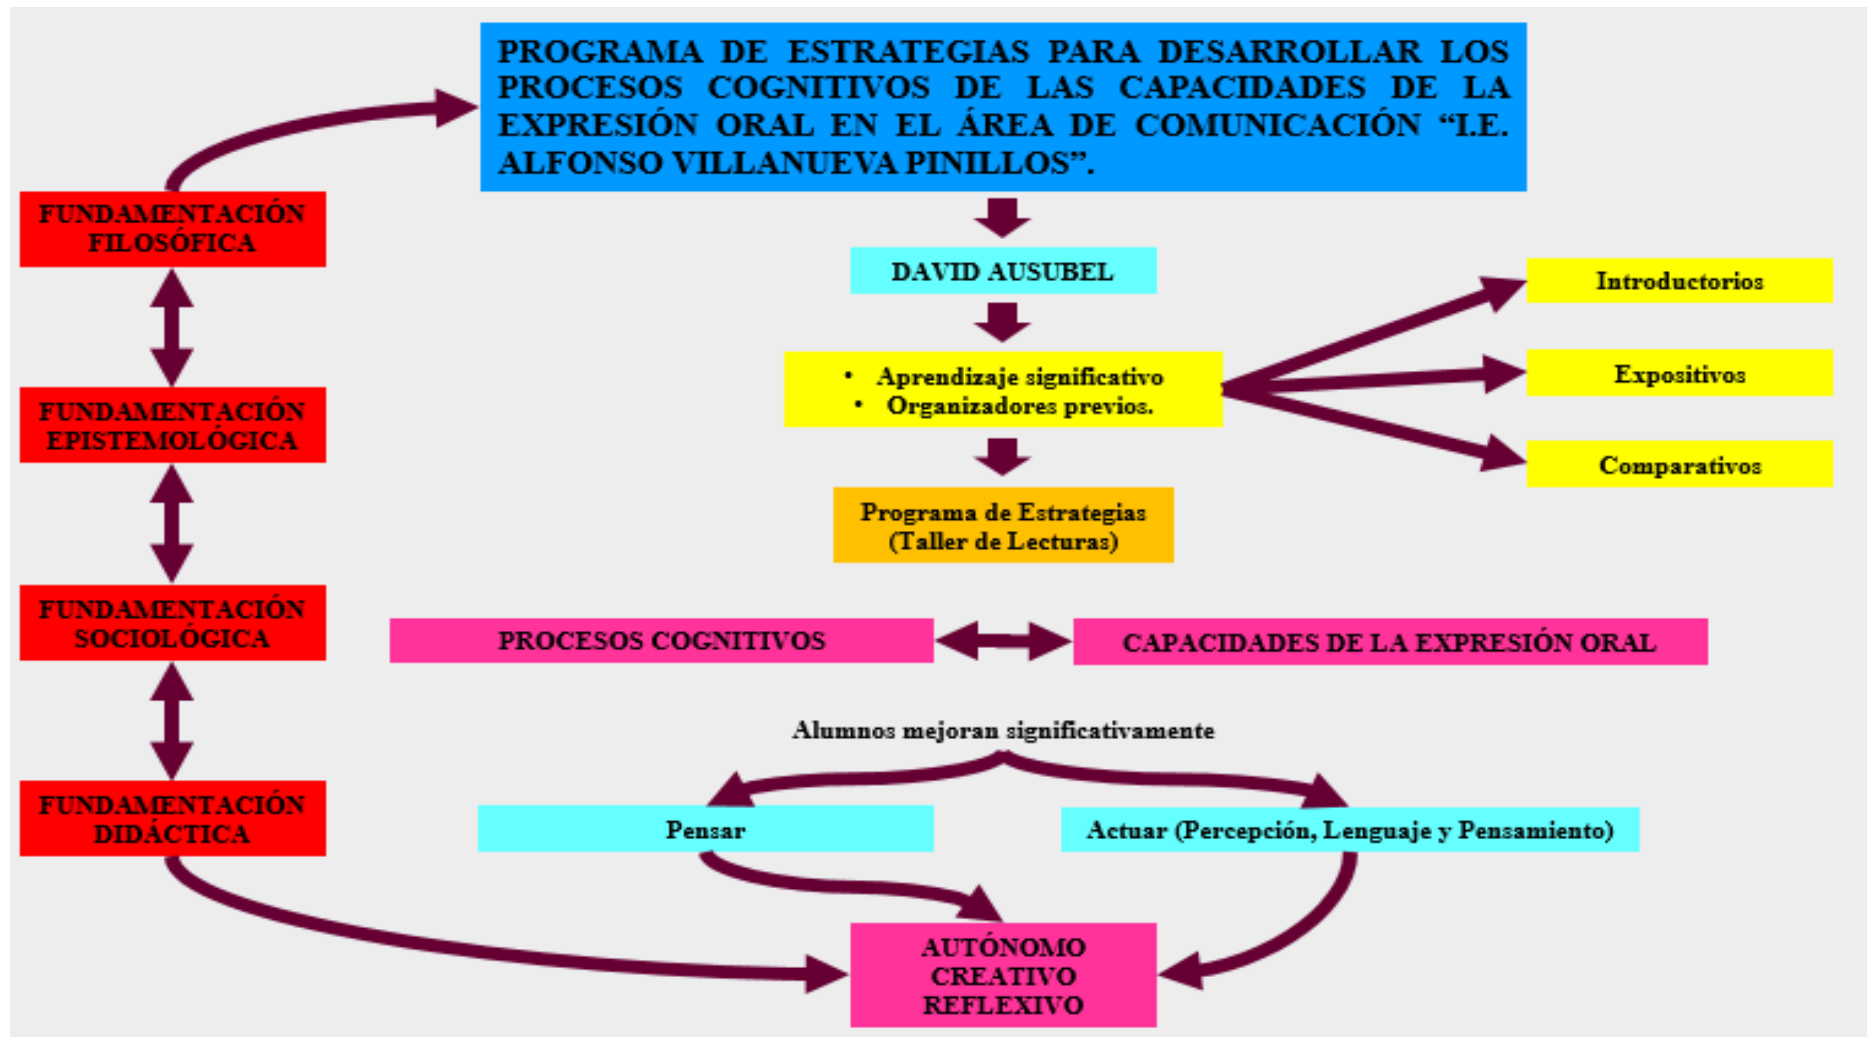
PROGRAMA DE ESTRATEGIAS PARA DESARROLLAR LOS PROCESOS COGNITIVOS DE LAS CAPACIDADES DE LA EXPRESIÓN ORAL EN EL ÁREA DE COMUNICACIÓN "I.E. ALFONSO VILLANUEVA PINILLOS".

FUNDAMENTACIÓN FILOSÓFICA

FUNDAMENTACIÓN EPISTEMOLÓGICA

FUNDAMENTACIÓN SOCIOLÓGICA

FUNDAMENTACIÓN DIDÁCTICA

DAVID AUSUBEL

• Aprendizaje significativo
• Organizadores previos.

Introductorios

Expositivos

Comparativos

Programa de Estrategias (Taller de Lecturas)

PROCESOS COGNITIVOS

CAPACIDADES DE LA EXPRESIÓN ORAL

Alumnos mejoran significativamente

Pensar

Actuar (Percepción, Lenguaje y Pensamiento)

AUTÓNOMO
CREATIVO
REFLEXIVO